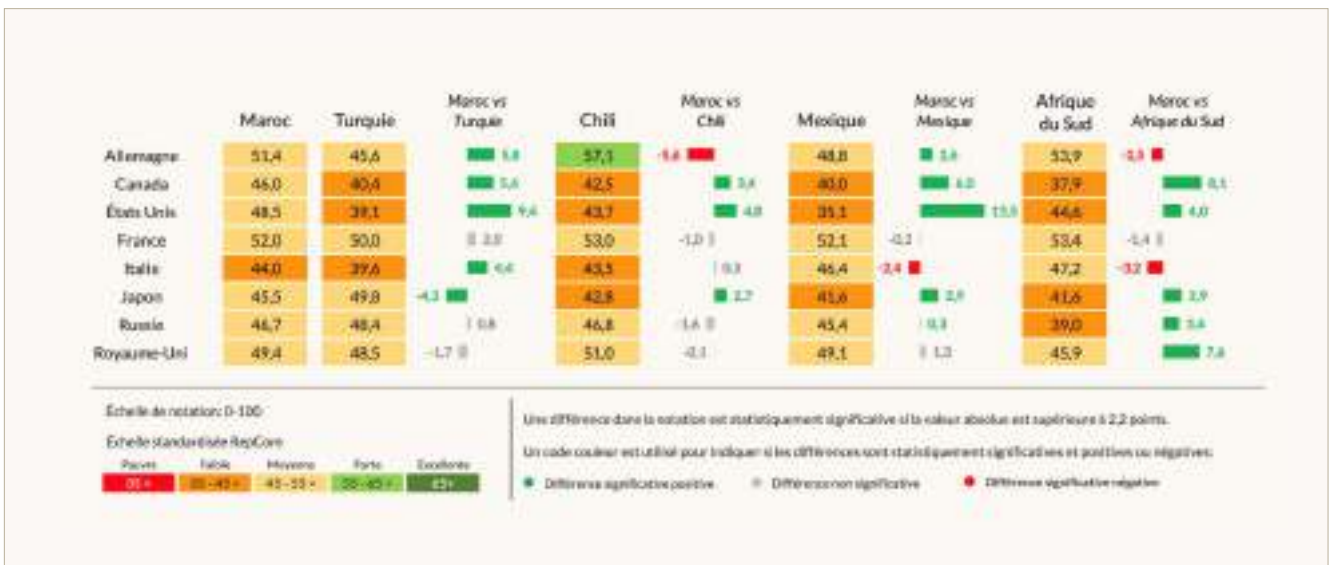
| | Maroc | Turquie | Maroc vs Turquie | Chili | Maroc vs Chili | Mexique | Maroc vs Mexique | Afrique du Sud | Maroc vs Afrique du Sud |
|---|---|---|---|---|---|---|---|---|---|
| Allemagne | 51,4 | 45,6 | 5,8 | 57,1 | -5,6 | 48,8 | 2,6 | 53,9 | -2,5 |
| Canada | 46,0 | 40,4 | 5,6 | 42,5 | 3,4 | 40,0 | 6,0 | 37,9 | 8,1 |
| États Unis | 48,5 | 39,1 | 9,4 | 43,7 | 4,8 | 35,1 | 13,5 | 44,6 | 4,0 |
| France | 52,0 | 50,0 | 2,0 | 53,0 | -1,0 | 52,1 | -0,1 | 53,4 | -1,4 |
| Italie | 44,0 | 39,6 | 4,4 | 43,5 | 0,5 | 46,4 | -2,4 | 47,2 | -3,2 |
| Japon | 45,5 | 49,8 | -4,3 | 42,8 | 2,7 | 41,6 | 3,9 | 41,6 | 3,9 |
| Russie | 46,7 | 48,4 | 0,8 | 46,8 | -1,6 | 45,4 | 0,3 | 39,0 | 3,4 |
| Royaume-Uni | 49,4 | 48,5 | -1,7 | 51,0 | -0,1 | 49,1 | 1,3 | 45,9 | 7,6 |

Échelle de notation: 0-100

Échelle standardisée RepCore

Pauvre <35 | Faible 35-45 | Moyenne 45-55 | Forte 55-65 | Excellente 65+

Une différence dans la notation est statistiquement significative si la valeur absolue est supérieure à 2,2 points.

Un code couleur est utilisé pour indiquer si les différences sont statistiquement significatives et positives ou négatives:

Différence significative positive   Différence non significative   Différence significative négative